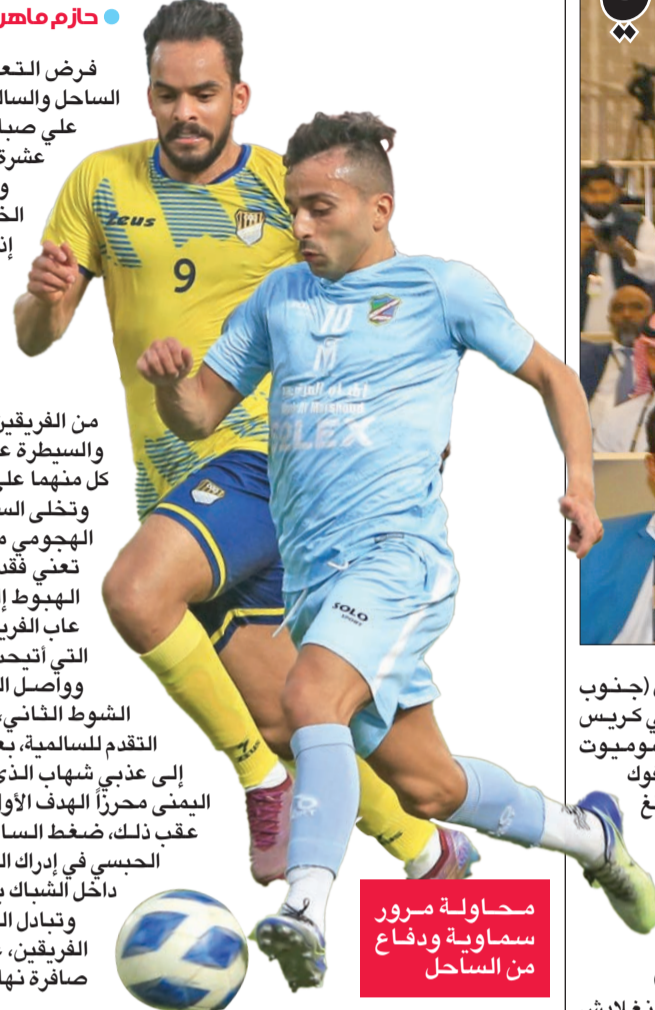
حازم ماهر

فرض التعـ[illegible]
الساحل والسالـ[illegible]
علي صبا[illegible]
عشرة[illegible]
و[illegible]
الخ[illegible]
إذ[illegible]

من الفريقين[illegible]
والسيطرة ع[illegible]
كل منهما علـ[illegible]
وتخلى السـ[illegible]
الهجومي م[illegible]
تعني فقد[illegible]
الهبوط إ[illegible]
عاب الفريـ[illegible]
التي أتيحـ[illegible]
وواصل الـ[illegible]
الشوط الثاني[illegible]
التقدم للسالمية، بـ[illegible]
إلى عذبي شهاب الذ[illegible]
اليمنى محرزاً الهدف الأو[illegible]
عقب ذلك، ضغط السا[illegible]
الحبسي في إدراك الـ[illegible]
داخل الشباك بـ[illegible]
وتبادل الـ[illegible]
الفريقين، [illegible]
صافرة نها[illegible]

zeus
9
SOLO
OLEX

محاولة مرور سماوية ودفاع من الساحل

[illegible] (جنوب
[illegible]ي كريس
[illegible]وميوت
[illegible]وك
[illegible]غ
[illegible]ن فلاش